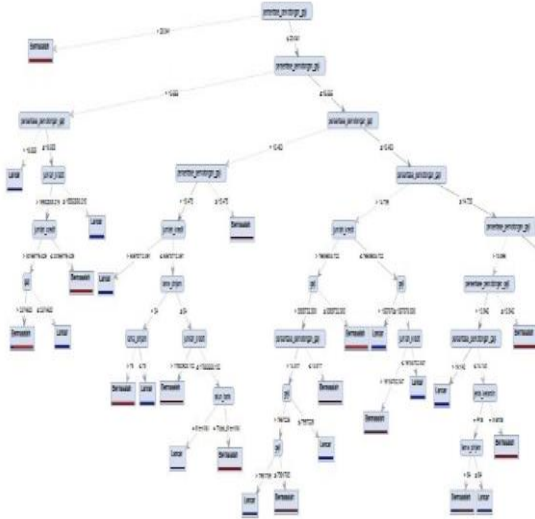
persentase_pendapatan_gaji

Bermasalah

persentase_pendapatan_gaji

persentase_pendapatan_gaji

persentase_pendapatan_gaji

Lancar

jumlah_kredit

jumlah_kredit

Lancar

gaji

Bermasalah

Bermasalah

Lancar

persentase_pendapatan_gaji

jumlah_kredit

Bermasalah

Lancar

lama_pinjaman

lama_pinjaman

jumlah_kredit

Bermasalah

Lancar

Bermasalah

usia_nasabah

Lancar

Bermasalah

persentase_pendapatan_gaji

jumlah_kredit

gaji

gaji

persentase_pendapatan_gaji

Bermasalah

Bermasalah

Lancar

jumlah_kredit

gaji

Bermasalah

Bermasalah

Lancar

gaji

Lancar

Lancar

Bermasalah

persentase_pendapatan_gaji

persentase_pendapatan_gaji

persentase_pendapatan_gaji

Bermasalah

Lancar

jenis_kelamin

lama_pinjaman

Bermasalah

Bermasalah

Lancar